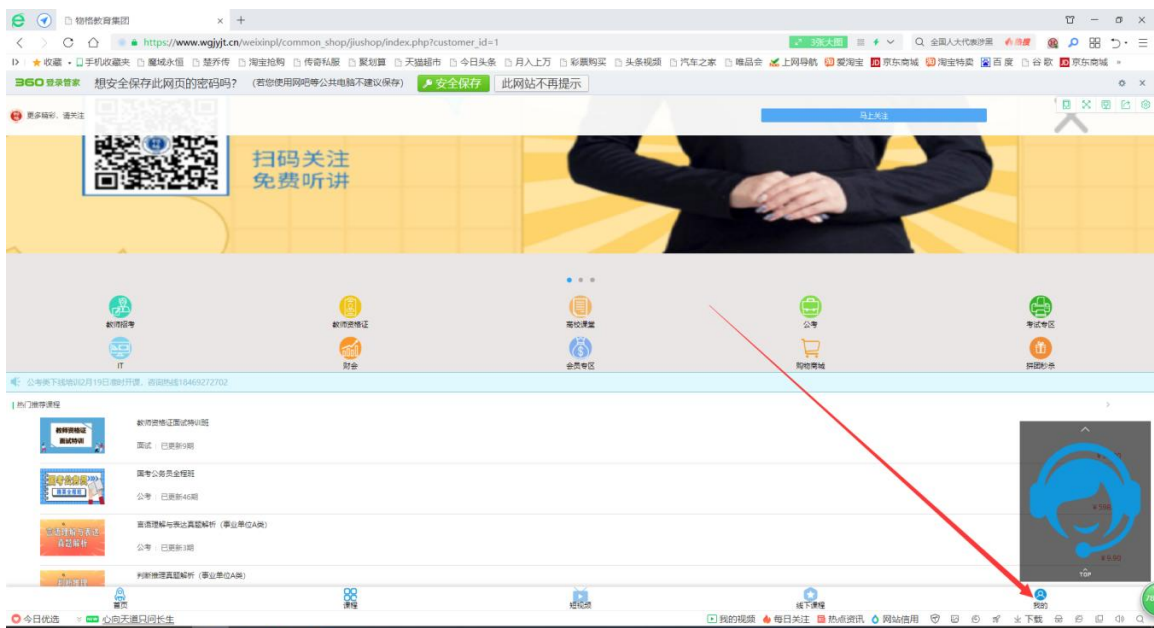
物格教育集团
https://www.wgjyjt.cn/weixinpl/common_shop/jiushop/index.php?customer_id=1
3张大图
全国人大代表涉黑
收藏 手机收藏夹 魔域永恒 楚乔传 淘宝抢购 传奇私服 聚划算 天猫超市 今日头条 月入上万 彩票购买 头条视频 汽车之家 唯品会 上网导航 爱淘宝 京东商城 淘宝特卖 百度 谷歌 京东商城
360登录管家 想安全保存此网页的密码吗? (若您使用网吧等公共电脑不建议保存) 安全保存 此网站不再提示
更多精彩,请关注
马上关注
扫码关注
免费听讲
教师招考
教师资格证
高校课堂
公考
考试专区
IT
财会
会员专区
购物商城
拼团秒杀
公考线下班培02月19日开班,咨询热线18469272702
热门推荐课程
教师资格证面试特训班
面试 已更新9期
国考公务员全程班
公考 已更新46期
言语理解与表达真题解析(事业单位A类)
公考 已更新3期
判断推理真题解析(事业单位A类)
首页
课程
短视频
线下课程
我的
TOP
今日优选
心向天道只问长生
我的视频
每日关注
热点资讯
网站信用
下载